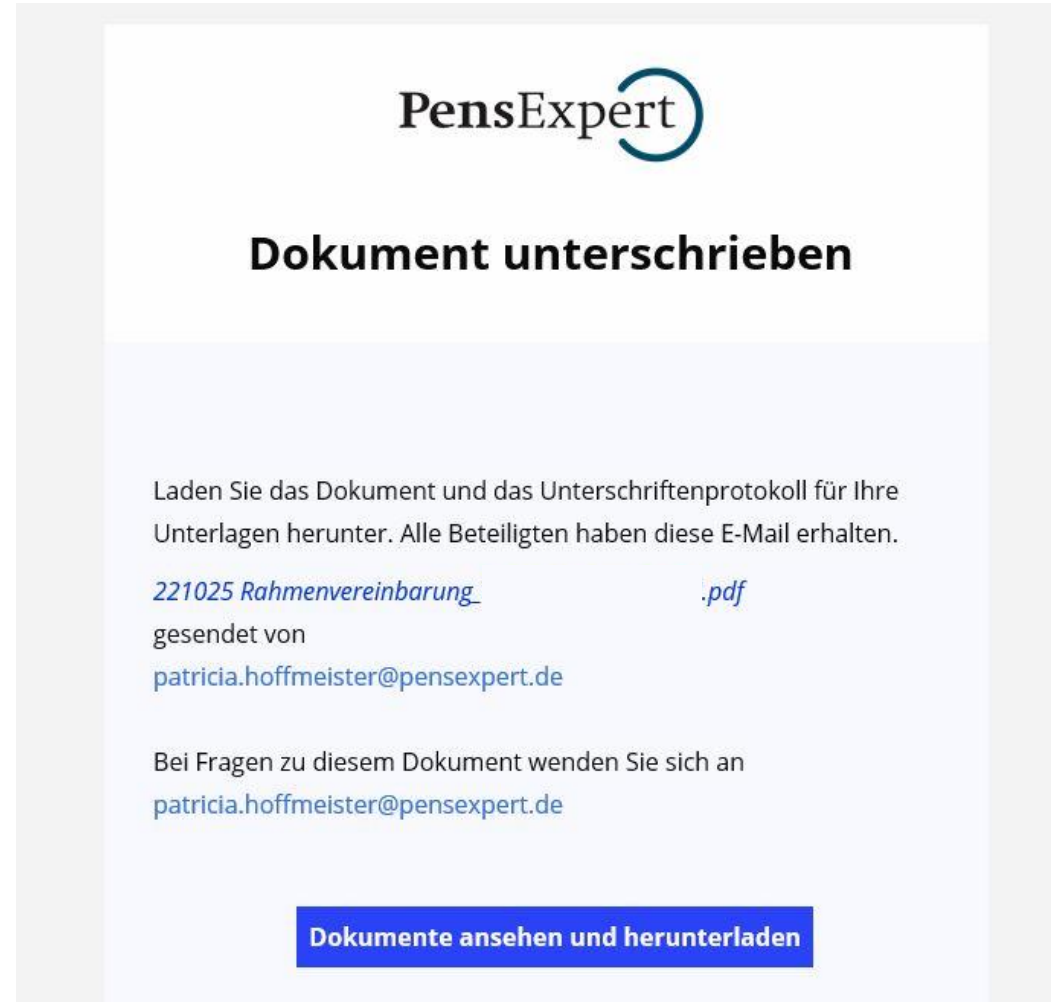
PensExpert

Dokument unterschrieben

Laden Sie das Dokument und das Unterschriftenprotokoll für Ihre Unterlagen herunter. Alle Beteiligten haben diese E-Mail erhalten.

221025 Rahmenvereinbarung_ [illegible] .pdf
gesendet von
patricia.hoffmeister@pensexpert.de

Bei Fragen zu diesem Dokument wenden Sie sich an
patricia.hoffmeister@pensexpert.de

Dokumente ansehen und herunterladen